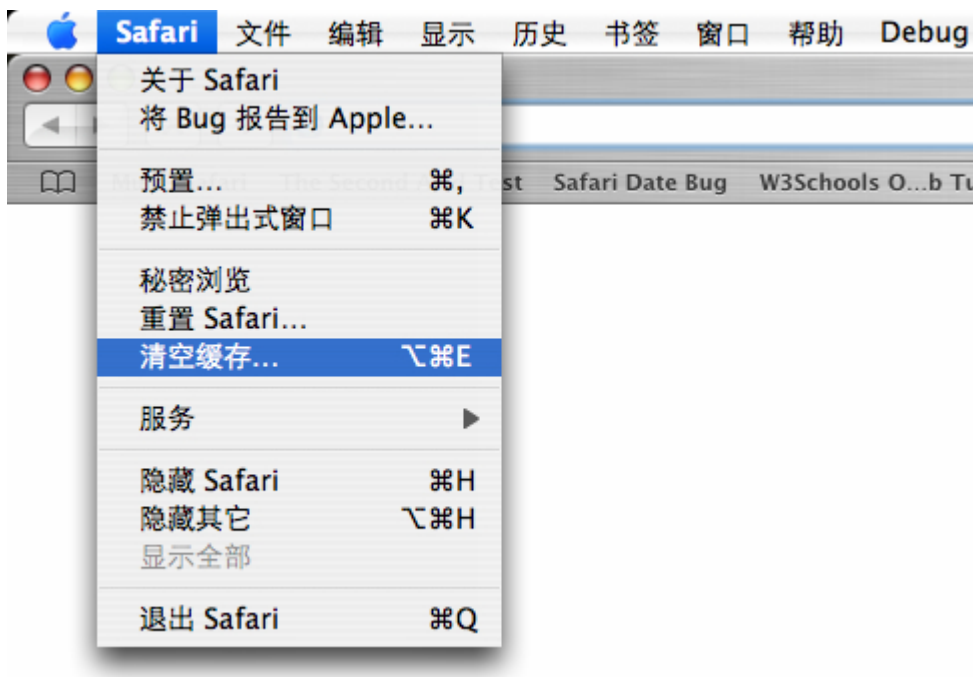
Safari 文件 编辑 显示 历史 书签 窗口 帮助 Debug

关于 Safari
将 Bug 报告到 Apple...

预置... ⌘,
禁止弹出式窗口 ⌘K

秘密浏览
重置 Safari...
清空缓存... ⌥⌘E

服务 ▶

隐藏 Safari ⌘H
隐藏其它 ⌥⌘H
显示全部

退出 Safari ⌘Q

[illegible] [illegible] st Safari Date Bug W3Schools O...b Tu